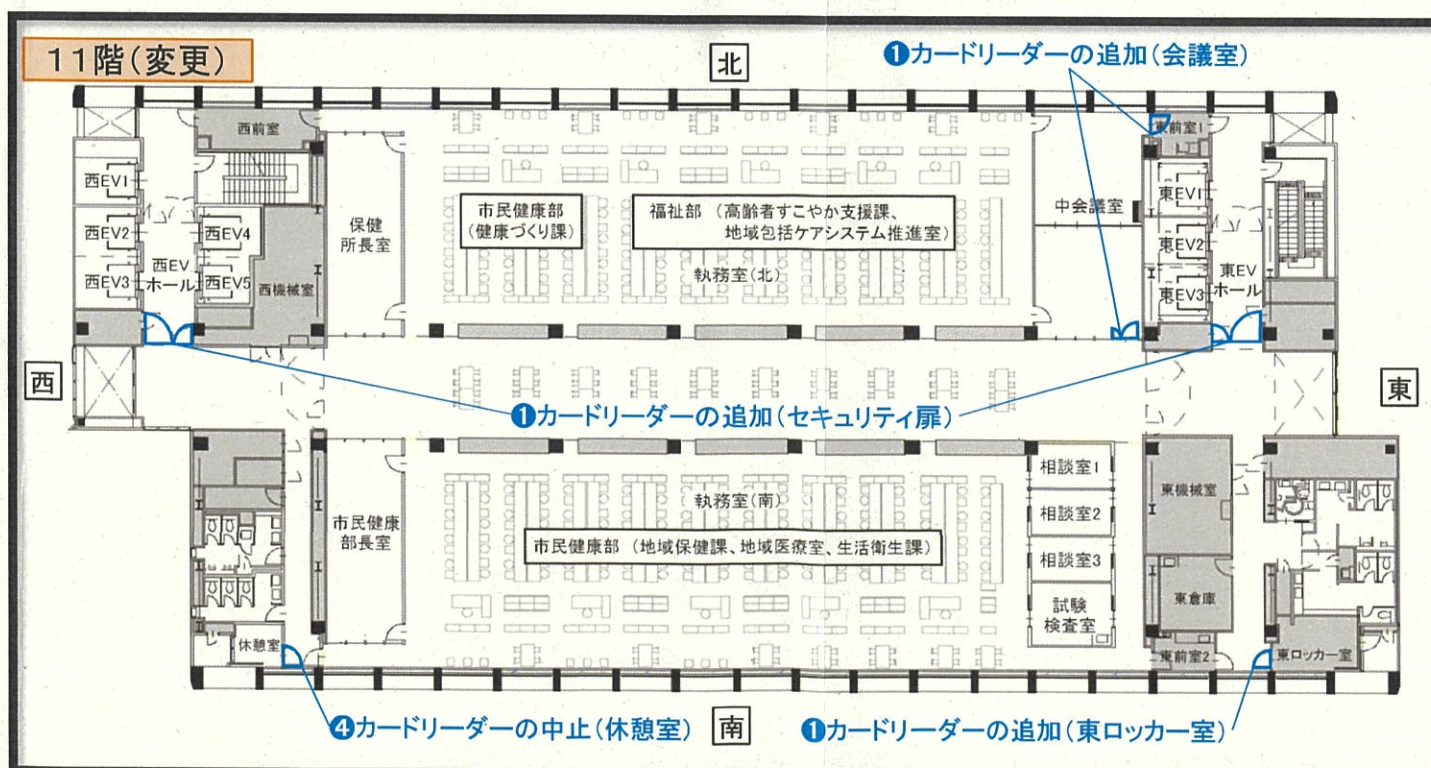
11階(変更)

北

❶カードリーダーの追加(会議室)

西前室

東前室1

西EV1

西EV2

西EV3

西EV4

西EV5

西EV ホール

西機械室

保健所長室

市民健康部 (健康づくり課)

福祉部 (高齢者すこやか支援課、地域包括ケアシステム推進室)

執務室(北)

中会議室

東EV1

東EV2

東EV3

東EV ホール

西

東

❶カードリーダーの追加(セキュリティ扉)

市民健康部長室

執務室(南)

市民健康部 (地域保健課、地域医療室、生活衛生課)

相談室1

相談室2

相談室3

試験検査室

東機械室

東倉庫

東前室2

東ロッカー室

休憩室

❹カードリーダーの中止(休憩室)

南

❶カードリーダーの追加(東ロッカー室)